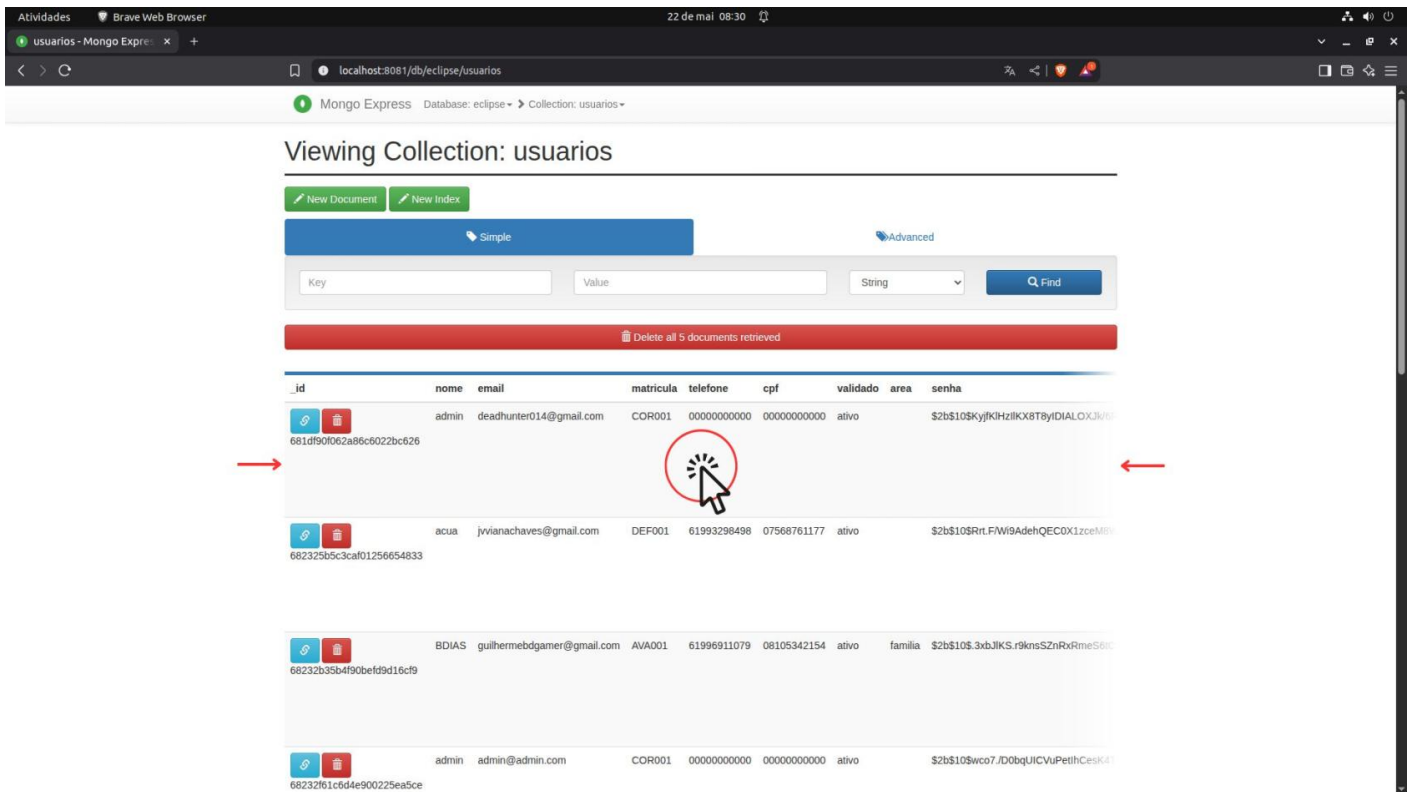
Atividades Brave Web Browser 22 de mai 08:30

usuarios - Mongo Expres ×

localhost:8081/db/eclipse/usuarios

Mongo Express Database: eclipse Collection: usuarios

Viewing Collection: usuarios

New Document New Index

Simple

Advanced

Key Value String Find

Delete all 5 documents retrieved

| _id | nome | email | matricula | telefone | cpf | validado | area | senha |
|---|---|---|---|---|---|---|---|---|
| 681df90f062a86c6022bc626 | admin | deadhunter014@gmail.com | COR001 | 00000000000 | 00000000000 | ativo | | $2b$10$KyjfKlHzIlKX8T8yIDIALOXJk/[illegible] |
| 682325b5c3caf01256654833 | acua | jvvianachaves@gmail.com | DEF001 | 61993298498 | 07568761177 | ativo | | $2b$10$Rrt.F/Wi9AdehQEC0X1zceM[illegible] |
| 68232b35b4f90befd9d16cf9 | BDIAS | guilhermebdgamer@gmail.com | AVA001 | 61996911079 | 08105342154 | ativo | familia | $2b$10$.3xbJlKS.r9knsSZnRxRmeS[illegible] |
| 68232f61c6d4e900225ea5ce | admin | admin@admin.com | COR001 | 00000000000 | 00000000000 | ativo | | $2b$10$wco7./D0bqUICVuPetIhCesK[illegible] |